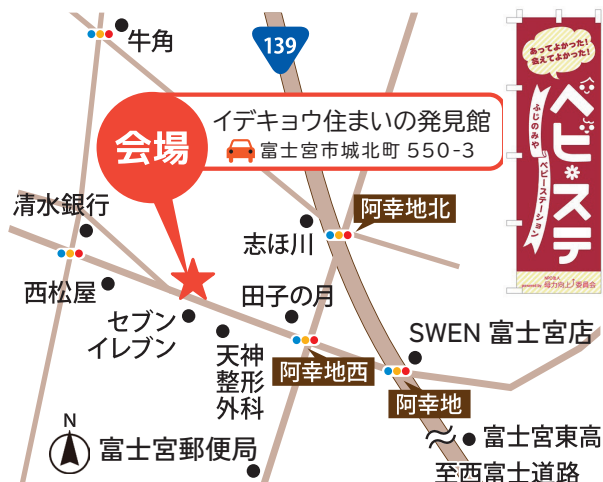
牛角

139

会場

イデキョウ住まいの発見館

富士宮市城北町 550-3

清水銀行

阿幸地北

志ほ川

西松屋

田子の月

セブン
イレブン

天神
整形
外科

SWEN 富士宮店

阿幸地西

阿幸地

N

富士宮郵便局

富士宮東高

至西富士道路

あってよかった！
会えてよかった！

ベビステ

ふじのみや
ベビーステーション

WOBA
powered by 母力向上委員会